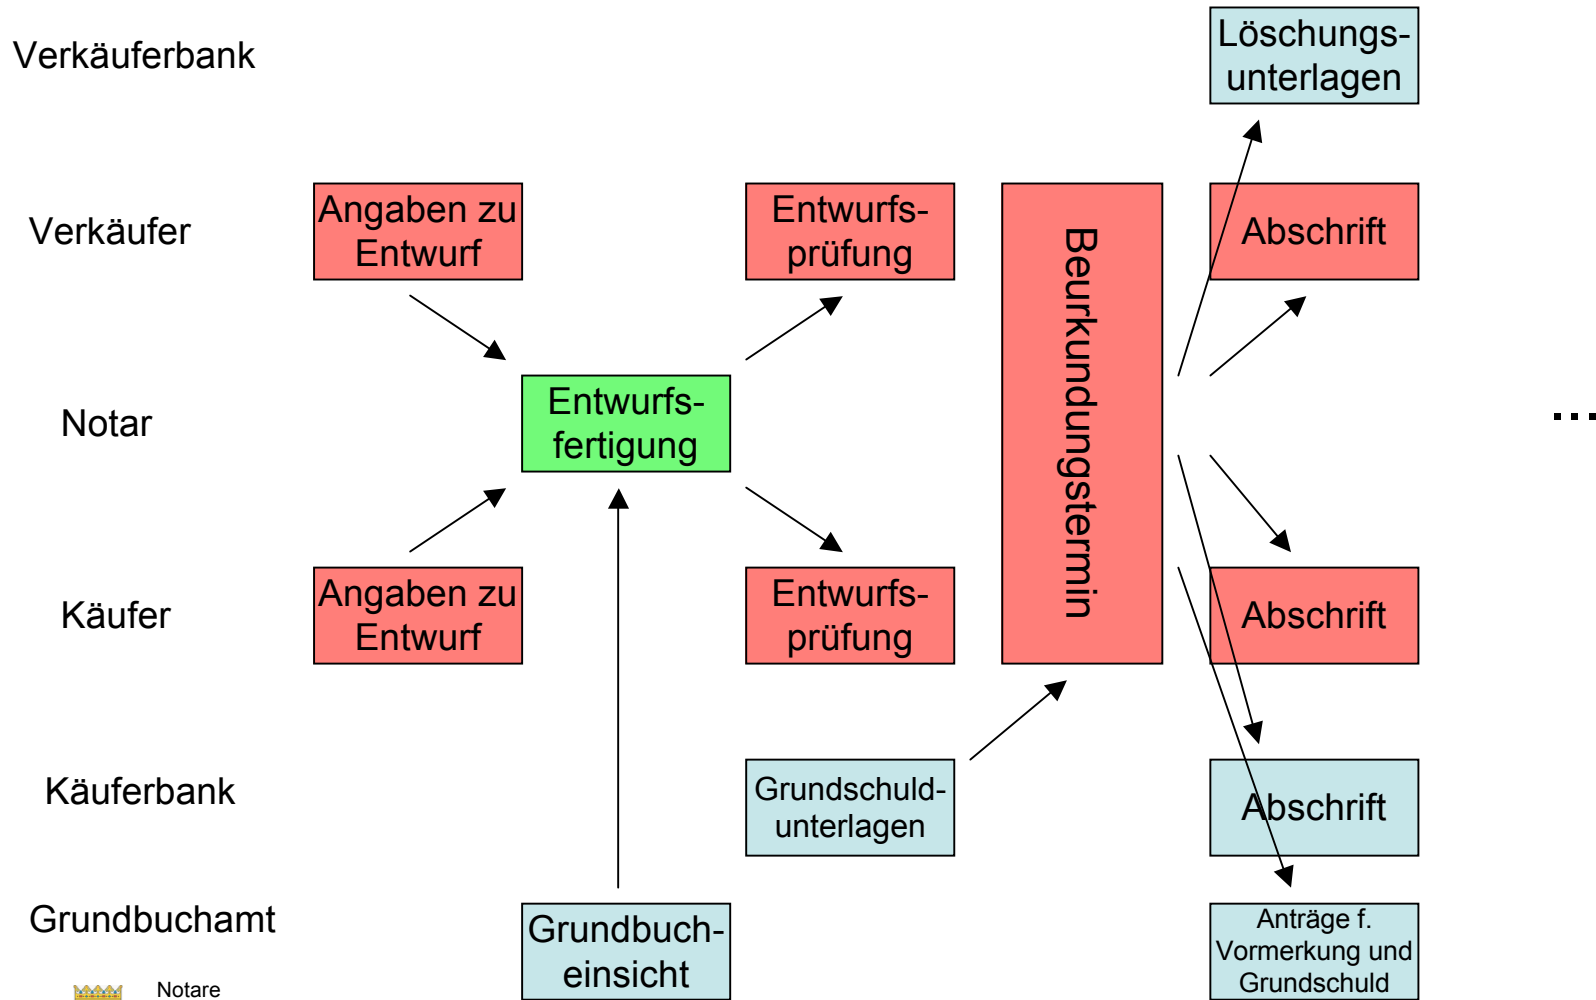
Verkäuferbank

Löschungsunterlagen

Verkäufer

Angaben zu Entwurf

Entwurfsprüfung

Beurkundungstermin

Abschrift

Notar

Entwurfsfertigung

...

Käufer

Angaben zu Entwurf

Entwurfsprüfung

Abschrift

Käuferbank

Grundschuldunterlagen

Abschrift

Grundbuchamt

Grundbucheinsicht

Anträge f. Vormerkung und Grundschuld

Notare